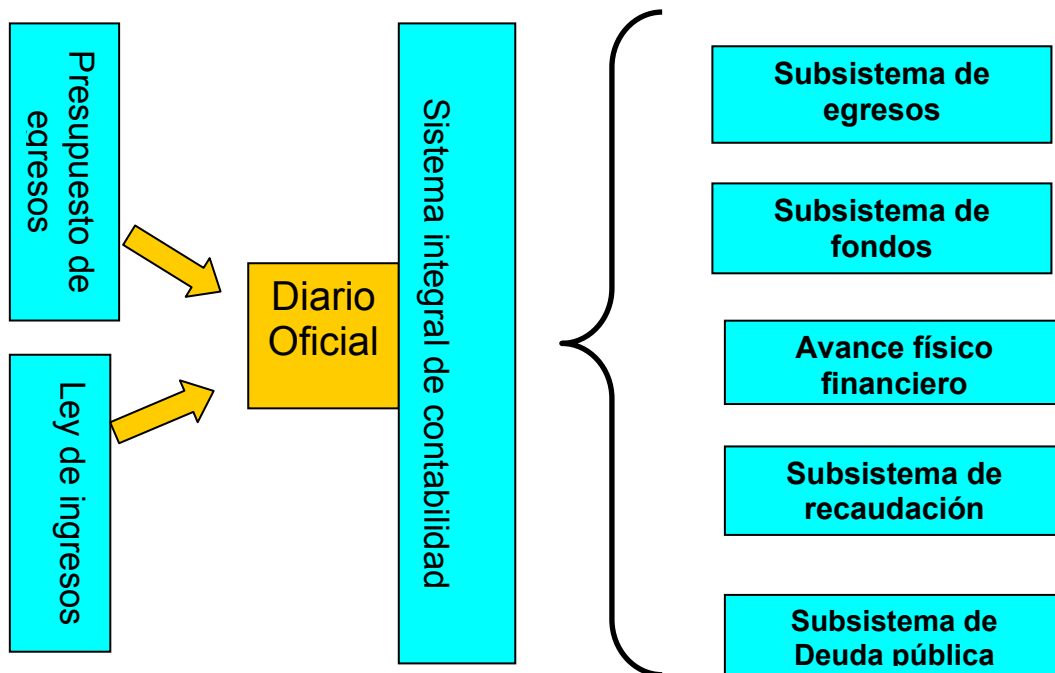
Presupuesto de egresos

Ley de ingresos

Diario Oficial

Sistema integral de contabilidad

Subsistema de egresos

Subsistema de fondos

Avance físico financiero

Subsistema de recaudación

Subsistema de Deuda pública